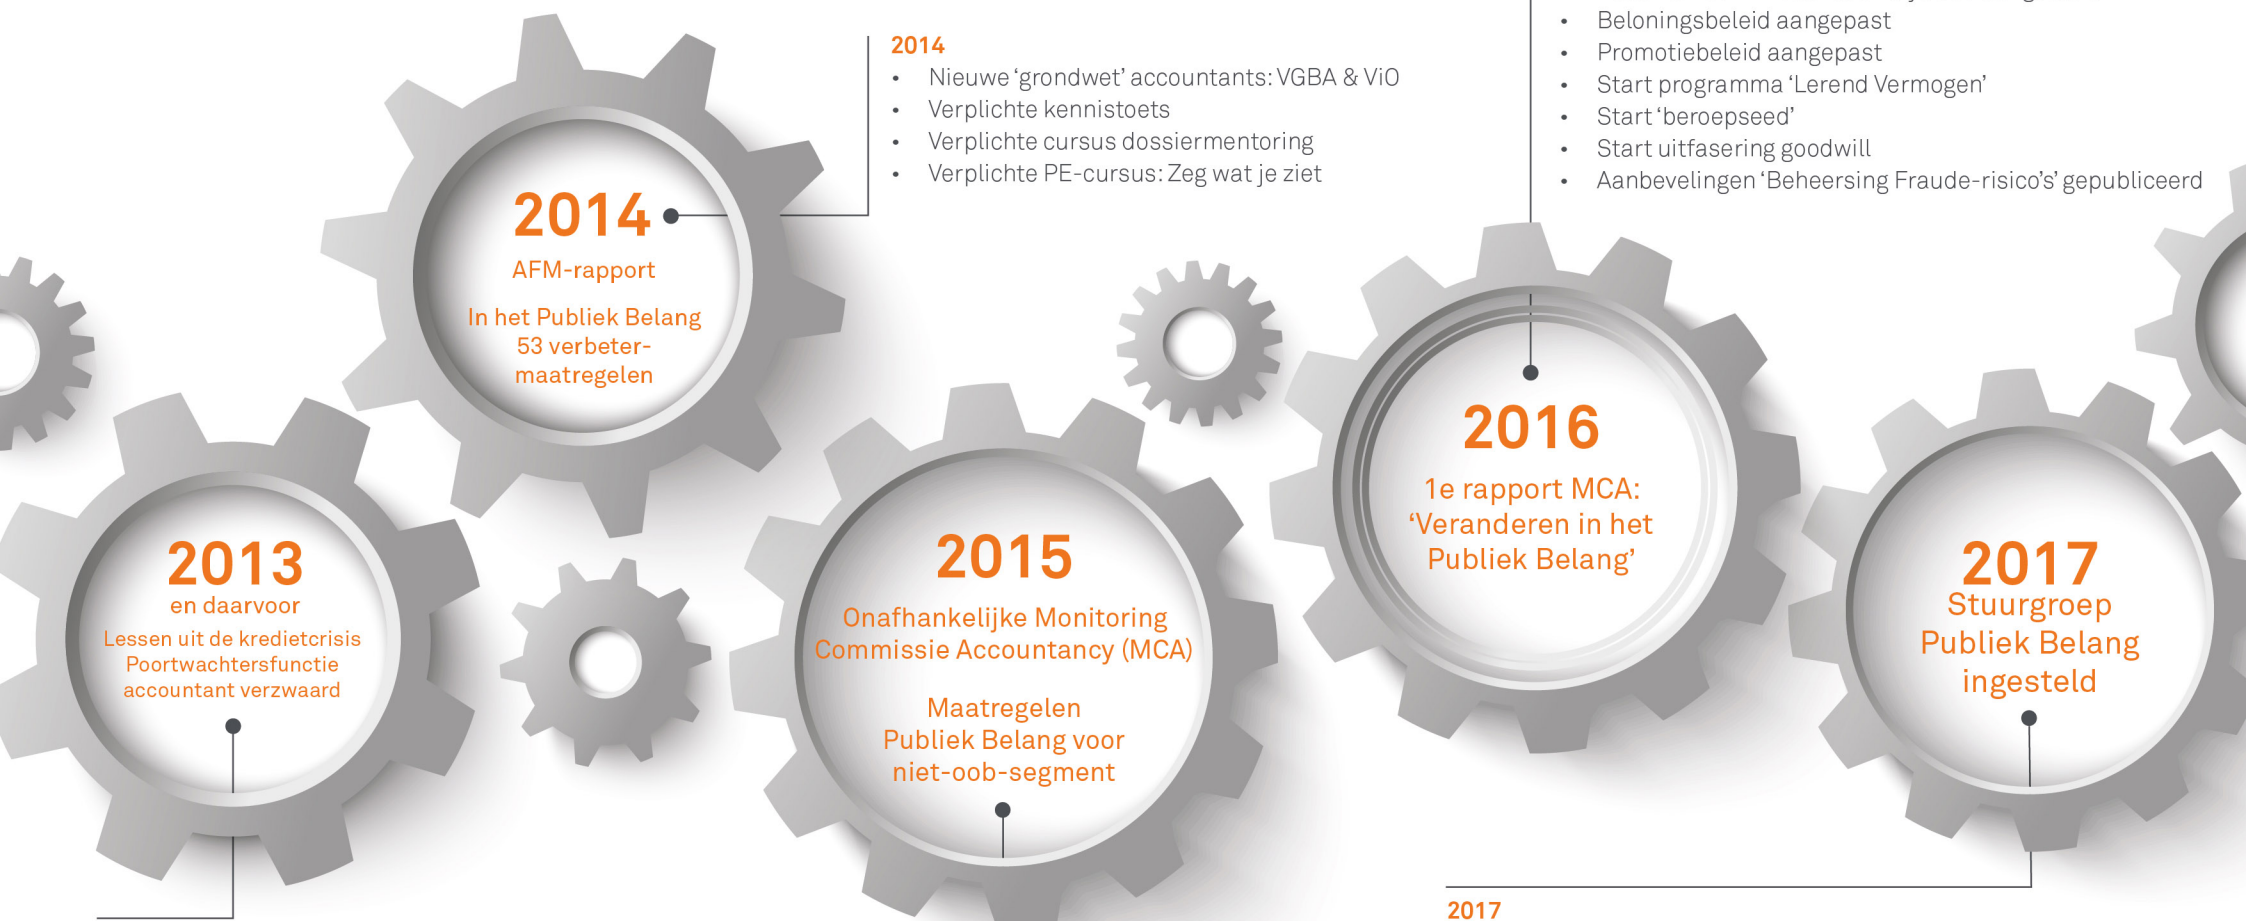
2014
• Nieuwe 'grondwet' accountants: VGBA & ViO
• Verplichte kennistoets
• Verplichte cursus dossiermentoring
• Verplichte PE-cursus: Zeg wat je ziet

• Beloningsbeleid aangepast
• Promotiebeleid aangepast
• Start programma 'Lerend Vermogen'
• Start 'beroepseed'
• Start uitfasering goodwill
• Aanbevelingen 'Beheersing Fraude-risico's' gepubliceerd

2014
AFM-rapport
In het Publiek Belang
53 verbetermaatregelen

2013
en daarvoor
Lessen uit de kredietcrisis
Poortwachtersfunctie
accountant verzwaard

2015
Onafhankelijke Monitoring Commissie Accountancy (MCA)
Maatregelen
Publiek Belang voor
niet-oob-segment

2016
1e rapport MCA:
'Veranderen in het
Publiek Belang'

2017
Stuurgroep
Publiek Belang
ingesteld

2017